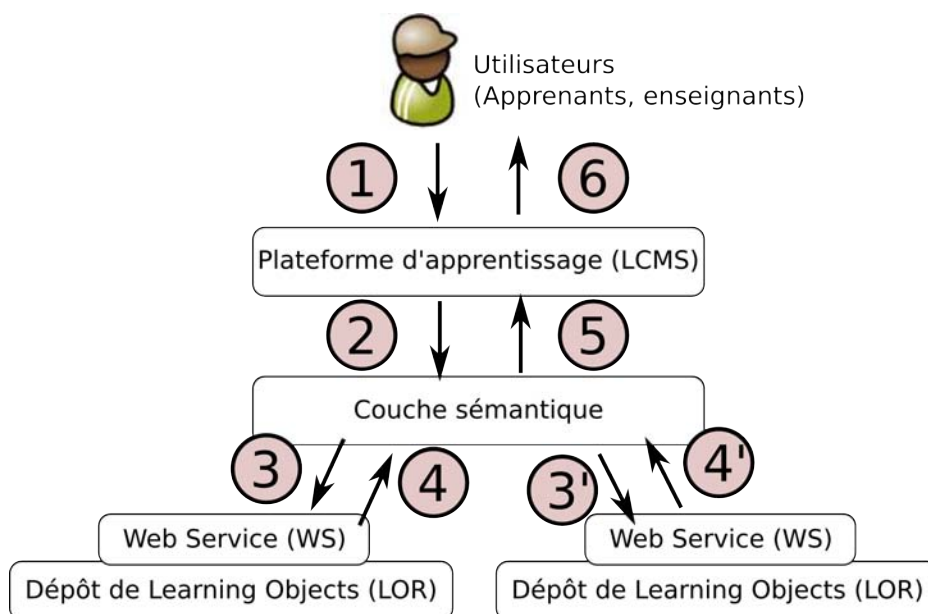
Utilisateurs
(Apprenants, enseignants)

1

6

Plateforme d'apprentissage (LCMS)

2

5

Couche sémantique

3

4

3'

4'

Web Service (WS)

Dépôt de Learning Objects (LOR)

Web Service (WS)

Dépôt de Learning Objects (LOR)